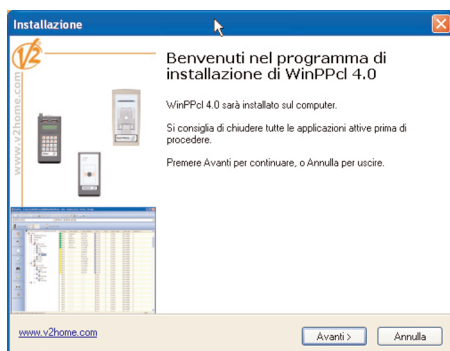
Installazione

V2

www.v2home.com

Benvenuti nel programma di installazione di WinPPcl 4.0

WinPPcl 4.0 sarà installato sul computer.

Si consiglia di chiudere tutte le applicazioni attive prima di procedere.

Premere Avanti per continuare, o Annulla per uscire.

www.v2home.com

Avanti >

Annulla